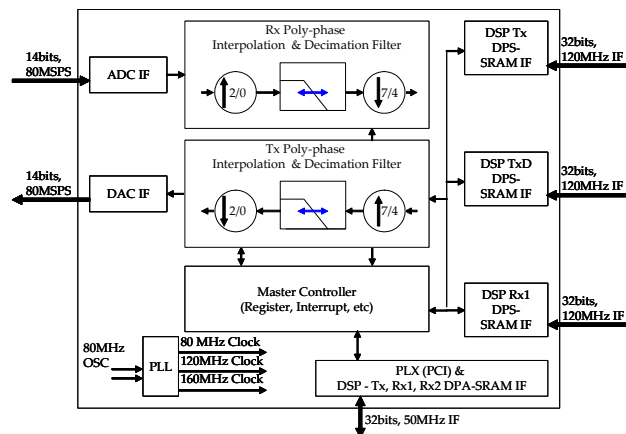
14bits, 80MSPS

ADC IF

Rx Poly-phase Interpolation & Decimation Filter

2/0

7/4

DSP Tx DPS-SRAM IF

32bits, 120MHz IF

14bits, 80MSPS

DAC IF

Tx Poly-phase Interpolation & Decimation Filter

2/0

7/4

DSP TxD DPS-SRAM IF

32bits, 120MHz IF

Master Controller (Register, Interrupt, etc)

DSP Rx1 DPS-SRAM IF

32bits, 120MHz IF

80MHz OSC

PLL

80 MHz Clock

120MHz Clock

160MHz Clock

PLX (PCI) & DSP - Tx, Rx1, Rx2 DPA-SRAM IF

32bits, 50MHz IF